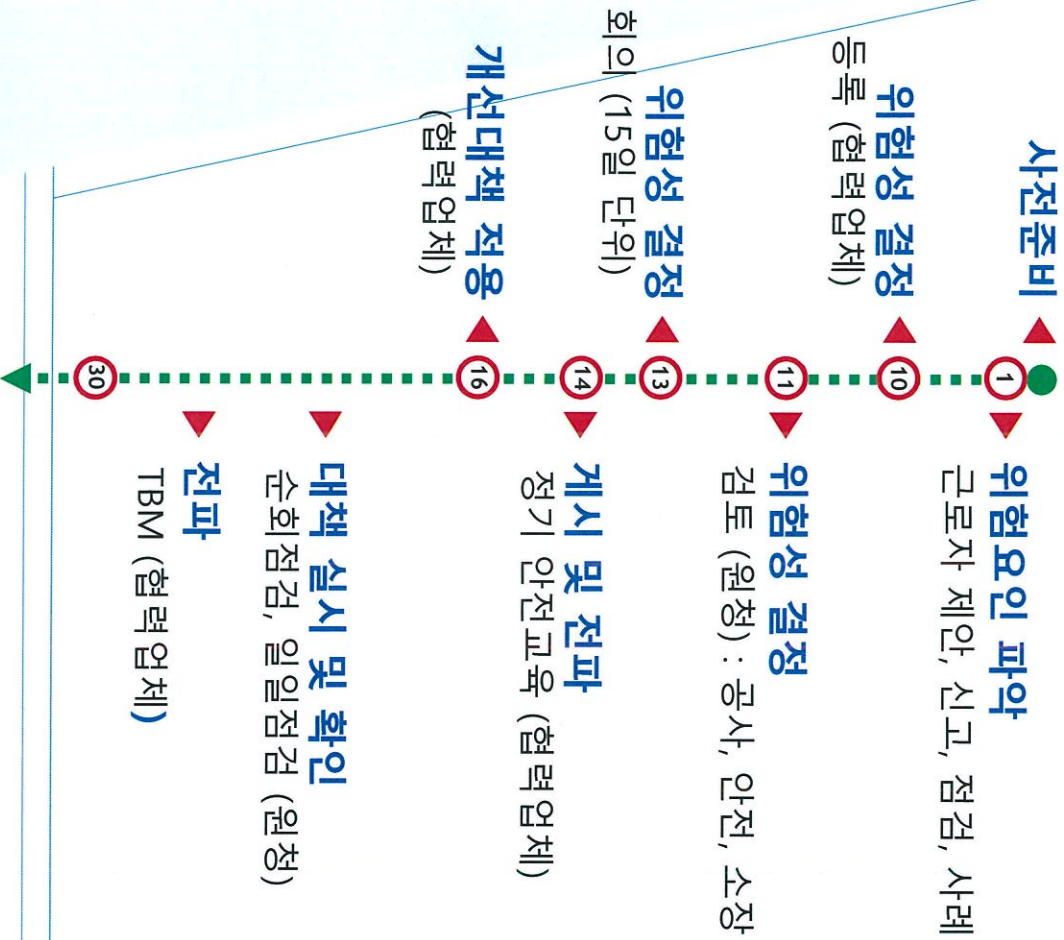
사전준비

위험성 결정
등록 (협력업체)

위험성 결정
회의 (15일 단위)

개선대책 적용
(협력업체)

1

10

11

13

14

16

30

위험요인 파악
근로자 제안, 신고, 점검, 사례

위험성 결정
검토 (원청) : 공사, 안전, 소장

게시 및 전파
정기 안전교육 (협력업체)

대책 실시 및 확인
순회점검, 일일점검 (원청)

전파
TBM (협력업체)